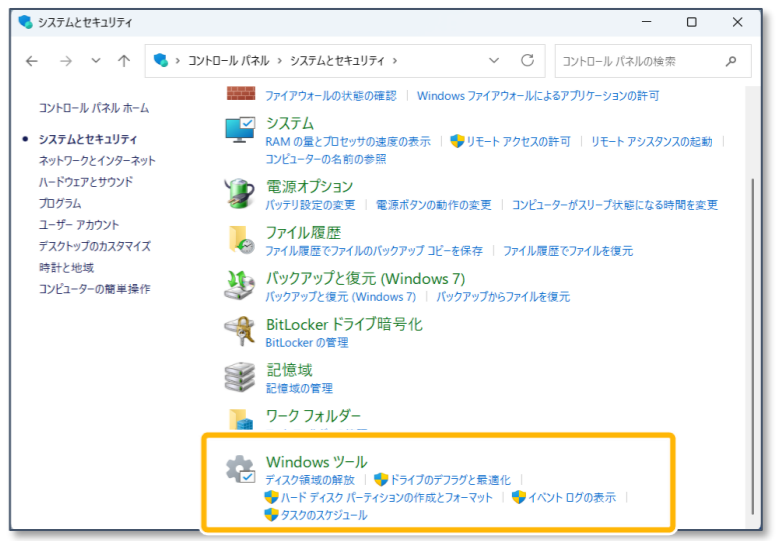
システムとセキュリティ

コントロール パネル > システムとセキュリティ >

コントロール パネルの検索

コントロール パネル ホーム

システムとセキュリティ

ネットワークとインターネット

ハードウェアとサウンド

プログラム

ユーザー アカウント

デスクトップのカスタマイズ

時計と地域

コンピューターの簡単操作

ファイアウォールの状態の確認 | Windows ファイアウォールによるアプリケーションの許可

システム
RAM の量とプロセッサの速度の表示 | リモート アクセスの許可 | リモート アシスタンスの起動 | コンピューターの名前の参照

電源オプション
バッテリ設定の変更 | 電源ボタンの動作の変更 | コンピューターがスリープ状態になる時間を変更

ファイル履歴
ファイル履歴でファイルのバックアップ コピーを保存 | ファイル履歴でファイルを復元

バックアップと復元 (Windows 7)
バックアップと復元 (Windows 7) | バックアップからファイルを復元

BitLocker ドライブ暗号化
BitLocker の管理

記憶域
記憶域の管理

ワーク フォルダー

Windows ツール
ディスク領域の解放 | ドライブのデフラグと最適化 | ハード ディスク パーティションの作成とフォーマット | イベント ログの表示 | タスクのスケジュール